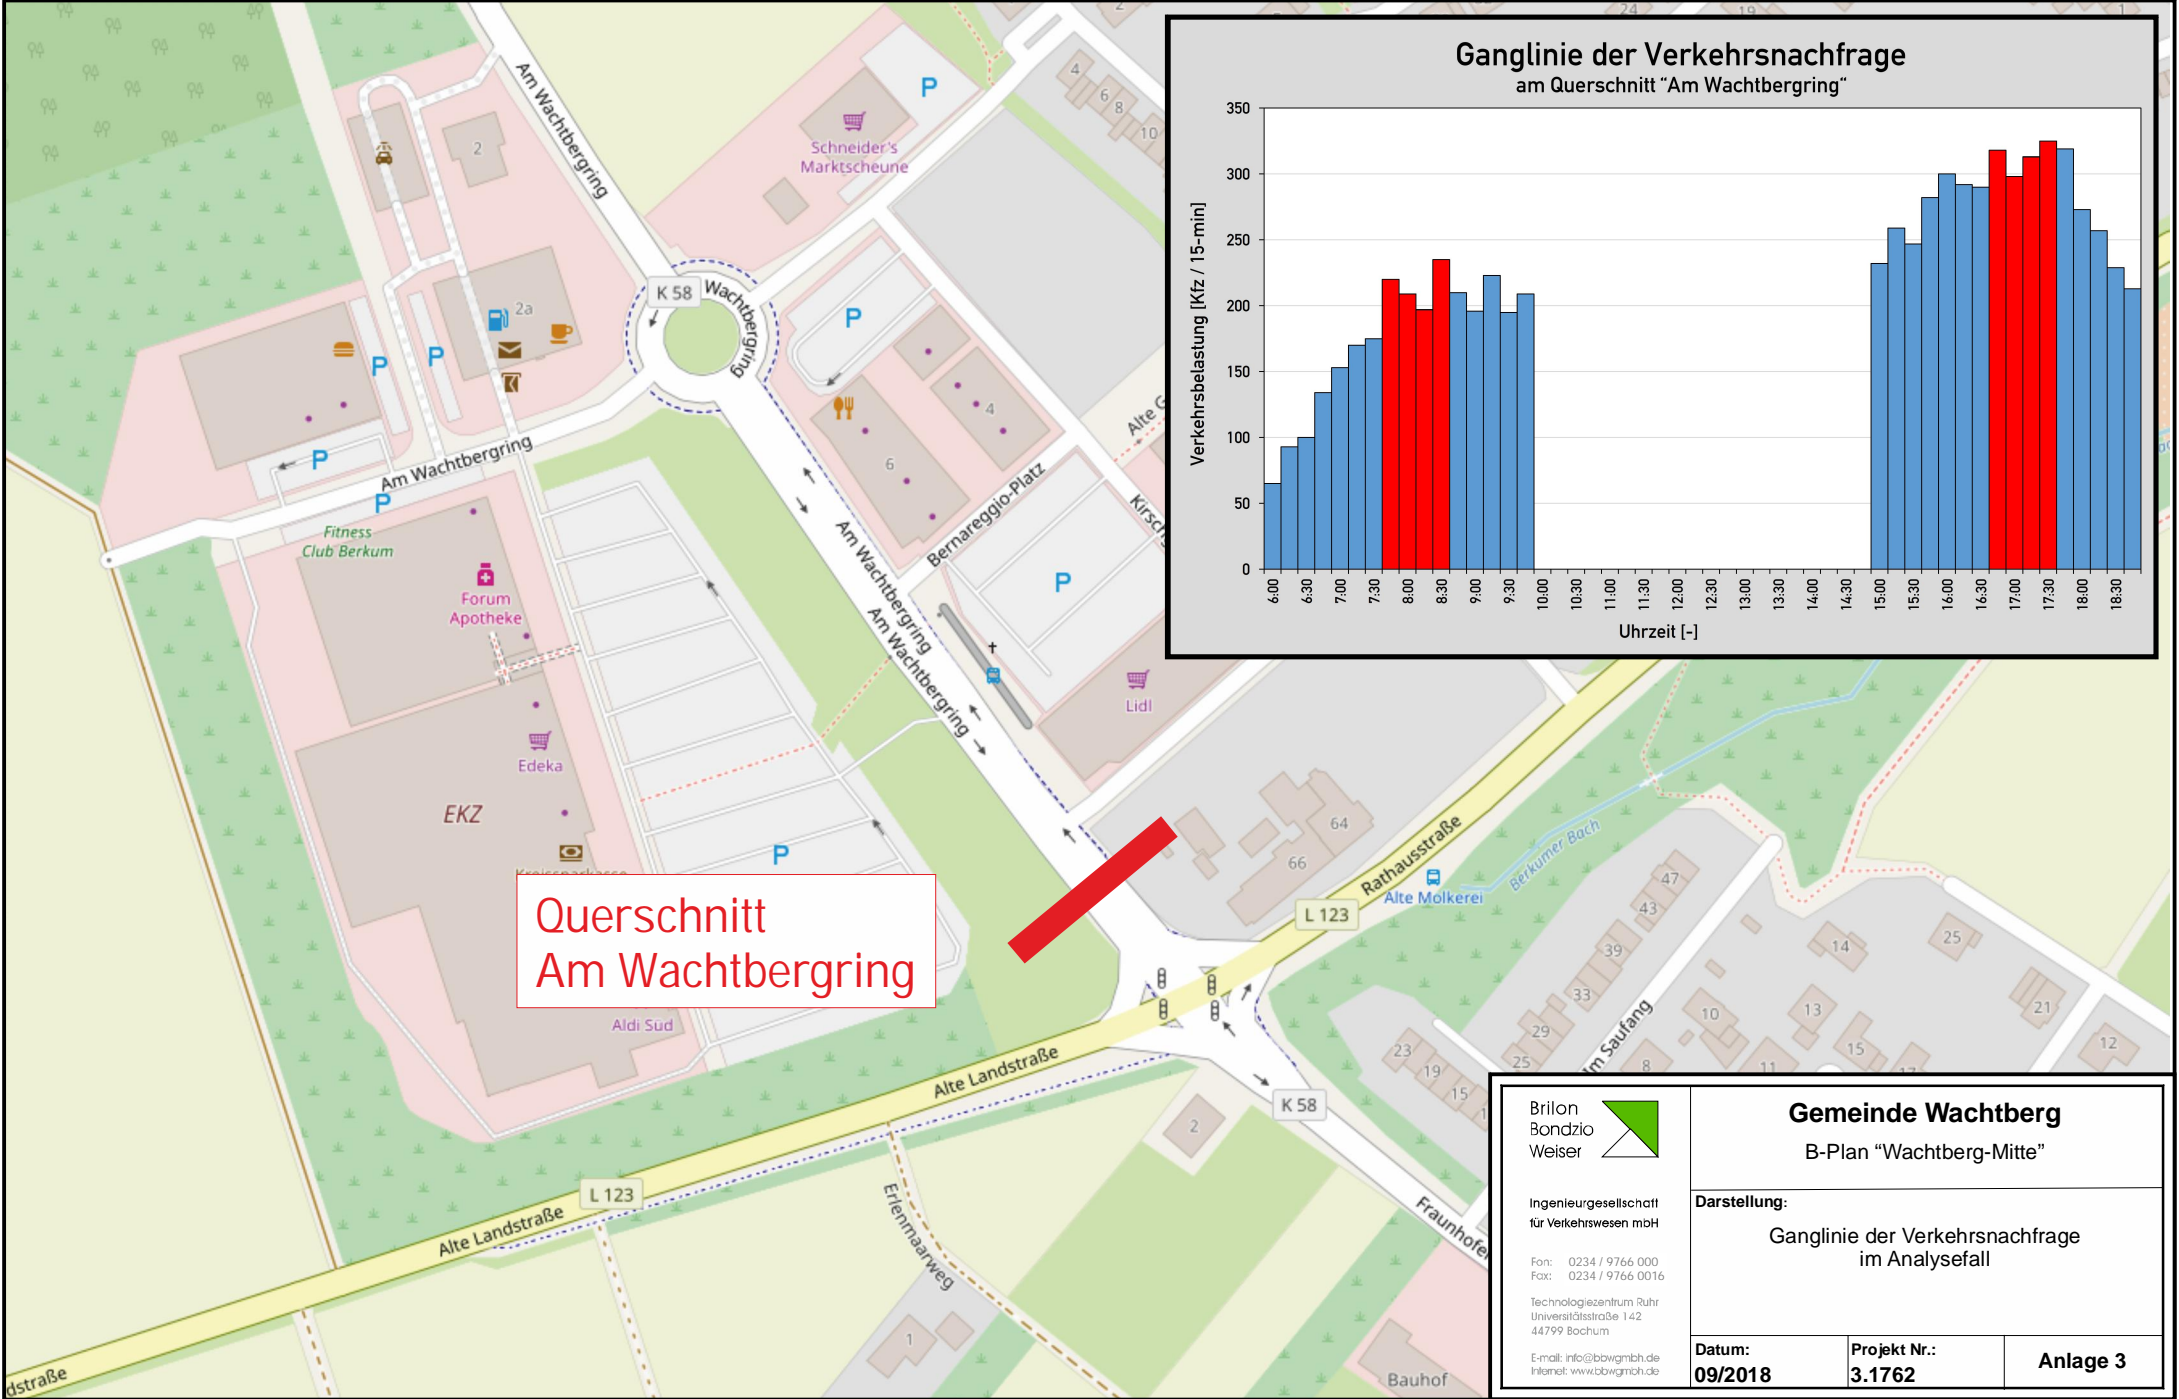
Ganglinie der Verkehrsnachfrage
am Querschnitt "Am Wachtbergring"

Verkehrsbelastung [Kfz / 15-min]
350
300
250
200
150
100
50
0

6:00 6:30 7:00 7:30 8:00 8:30 9:00 9:30 10:00 10:30 11:00 11:30 12:00 12:30 13:00 13:30 14:00 14:30 15:00 15:30 16:00 16:30 17:00 17:30 18:00 18:30

Uhrzeit [-]

Am Wachtbergring
Schneider's Marktscheune
P
2
2a
K 58
Wachtbergring
P
P
P
4
6
P
Am Wachtbergring
P
Fitness Club Berkum
Forum Apotheke
Bernareggio-Platz
Alte G
Kirsch
P
Lidl
Am Wachtbergring
Am Wachtbergring
Edeka
EKZ
P
Kreissparkasse
64
66
47
43
Rathausstraße
Berkumer Bach
Alte Molkerei
L 123
39
33
29
25
Im Saufang
14
25
13
10
21
12
15
8
11
23
19
15
Aldi Süd
Alte Landstraße
K 58
2
L 123
Alte Landstraße
Erlenmaarweg
Fraunhofer
1
Bauhof
dstraße

Querschnitt
Am Wachtbergring

Brilon
Bondzio
Weiser

Ingenieurgesellschaft für Verkehrswesen mbH

Fon: 0234 / 9766 000
Fax: 0234 / 9766 0016

Technologiezentrum Ruhr
Universitätsstraße 142
44799 Bochum

E-mail: info@bbwgmbh.de
Internet: www.bbwgmbh.de

Gemeinde Wachtberg
B-Plan "Wachtberg-Mitte"

Darstellung:
Ganglinie der Verkehrsnachfrage
im Analysefall

| Datum: 09/2018 | Projekt Nr.: 3.1762 | Anlage 3 |